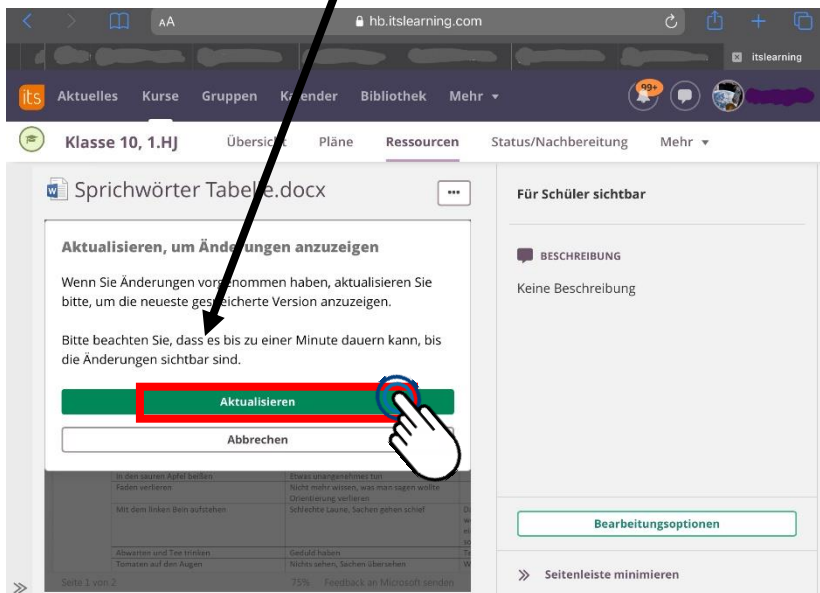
AA
hb.itslearning.com
itslearning

its Aktuelles Kurse Gruppen K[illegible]nder Bibliothek Mehr
99+

Klasse 10, 1.HJ Übersi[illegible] Pläne Ressourcen Status/Nachbereitung Mehr

Sprichwörter Tabe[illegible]e.docx
...

Aktualisieren, um Änderungen anzuzeigen

Wenn Sie Änderungen vo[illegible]nommen haben, aktualisieren Sie bitte, um die neueste ge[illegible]cherte Version anzuzeigen.

Bitte beachten Sie, dass es bis zu einer Minute dauern kann, bis die Änderungen sichtbar sind.

Aktualisieren

Abbrechen

| In den sauren Apfel beißen | Etwas unangenehmes tun |
|---|---|
| Faden verlieren | Nicht mehr wissen, was man sagen wollte Orientierung verlieren |
| Mit dem linken Bein aufstehen | Schlechte Laune, Sachen gehen schief |
| Abwarten und Tee trinken | Geduld haben |
| Tomaten auf den Augen | Nichts sehen, Sachen übersehen |

Seite 1 von 2 75% Feedback an Microsoft senden

Für Schüler sichtbar

BESCHREIBUNG

Keine Beschreibung

Bearbeitungsoptionen

Seitenleiste minimieren